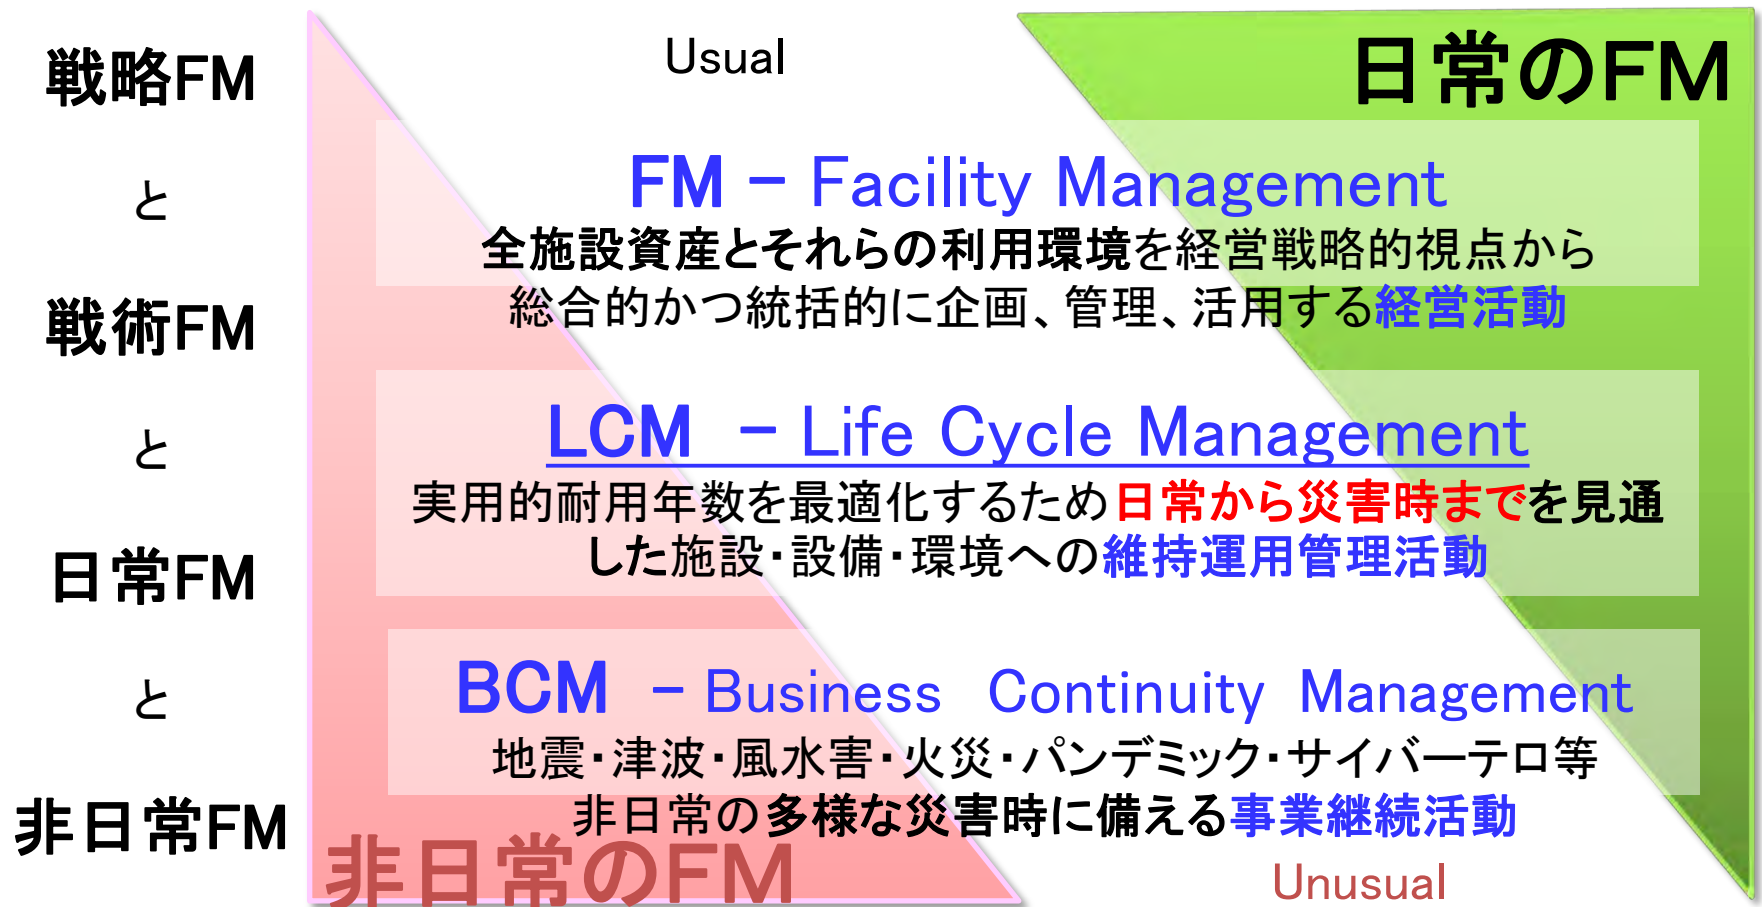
戦略FM

と

戦術FM

と

日常FM

と

非日常FM

Usual

日常のFM

FM – Facility Management

全施設資産とそれらの利用環境を経営戦略的視点から総合的かつ統括的に企画、管理、活用する経営活動

LCM – Life Cycle Management

実用的耐用年数を最適化するため日常から災害時までを見通した施設・設備・環境への維持運用管理活動

BCM – Business Continuity Management

地震・津波・風水害・火災・パンデミック・サイバーテロ等非日常の多様な災害時に備える事業継続活動

非日常のFM

Unusual